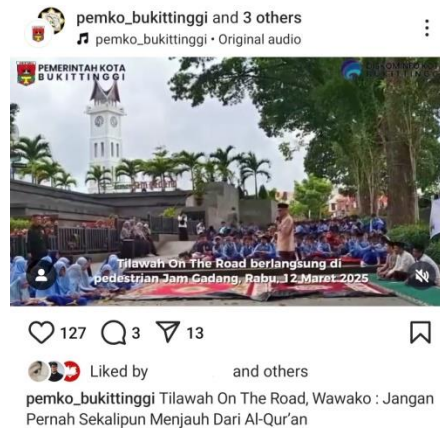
pemko_bukittinggi and 3 others
pemko_bukittinggi • Original audio

PEMERINTAH KOTA BUKITTINGGI

Tilawah On The Road berlangsung di pedestrian Jam Gadang, Rabu, 12 Maret 2025

127 3 13

Liked by and others

pemko_bukittinggi Tilawah On The Road, Wawako : Jangan Pernah Sekalipun Menjauh Dari Al-Qur'an